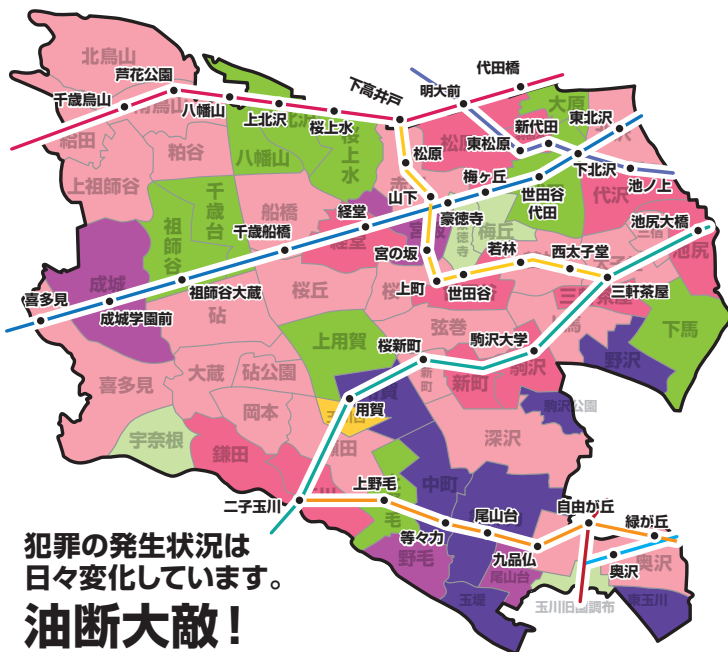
北烏山
芦花公園
千歳烏山
八幡山
上北沢
桜上水
下高井戸
明大前
代田橋
大原
東松原
新代田
東北沢
松原
下北沢
池ノ上
粕谷
八幡山
桜上水
梅ヶ丘
世田谷代田
代沢
上祖師谷
千歳台
船橋
経堂
山下
豪徳寺
池尻大橋
祖師谷
千歳船橋
宮の坂
若林
西太子堂
成城
喜多見
祖師谷大蔵
上町
世田谷
三軒茶屋
成城学園前
砧
桜丘
弦巻
駒沢大学
下馬
上用賀
桜新町
野沢
喜多見
大蔵
砧公園
新町
駒沢
用賀
駒沢公園
岡本
宇奈根
鎌田
深沢
上野毛
中町
二子玉川
尾山台
自由が丘
緑が丘
等々力
野毛
九品仏
尾山台
奥沢
玉堤
玉川田園調布
東玉川
犯罪の発生状況は
日々変化しています。
油断大敵！